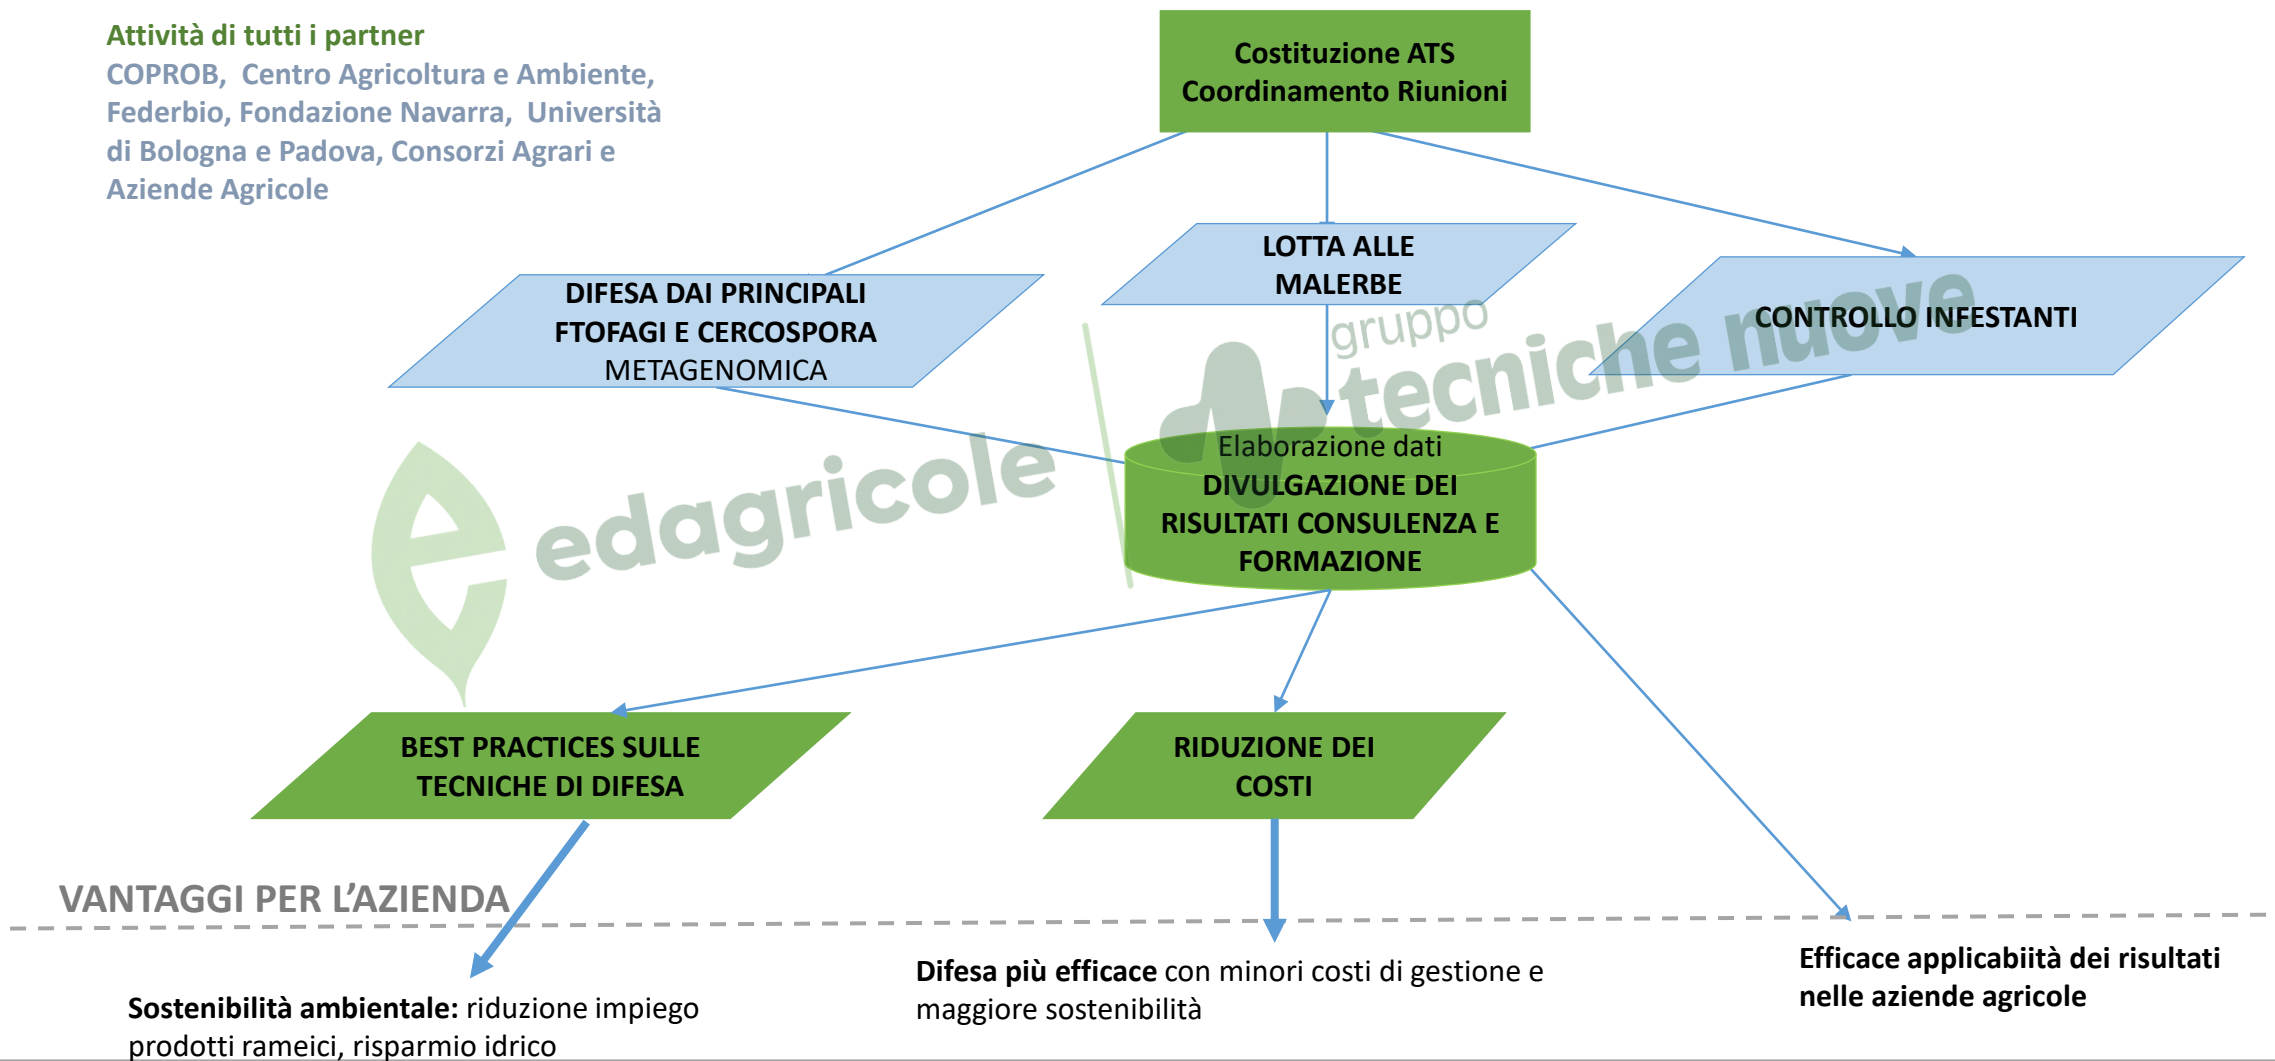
Attività di tutti i partner
COPROB, Centro Agricoltura e Ambiente, Federbio, Fondazione Navarra, Università di Bologna e Padova, Consorzi Agrari e Aziende Agricole

Costituzione ATS
Coordinamento Riunioni

DIFESA DAI PRINCIPALI FTOFAGI E CERCOSPORA
METAGENOMICA

LOTTA ALLE MALERBE

CONTROLLO INFESTANTI

gruppo tecniche nuove

edagricole

Elaborazione dati
DIVULGAZIONE DEI RISULTATI CONSULENZA E FORMAZIONE

BEST PRACTICES SULLE TECNICHE DI DIFESA

RIDUZIONE DEI COSTI

VANTAGGI PER L'AZIENDA

Sostenibilità ambientale: riduzione impiego prodotti rameici, risparmio idrico

Difesa più efficace con minori costi di gestione e maggiore sostenibilità

Efficace applicabiità dei risultati nelle aziende agricole